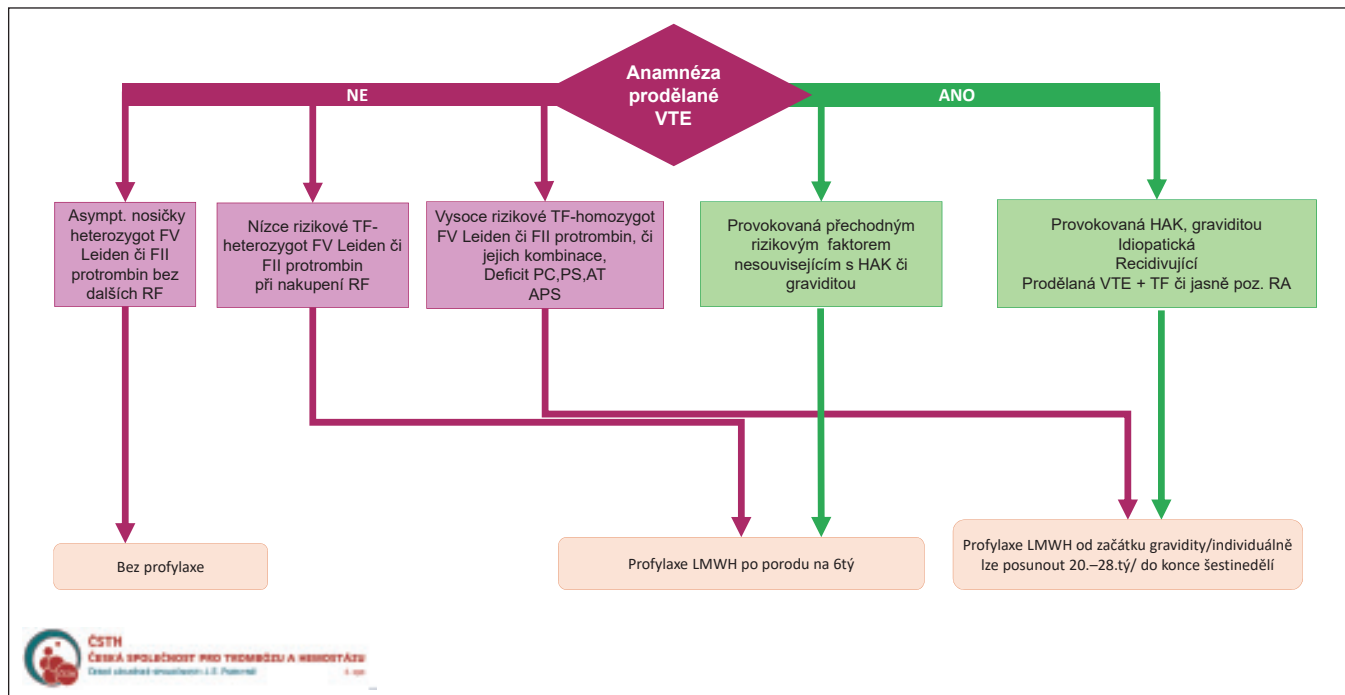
Anamnéza prodělané VTE

NE

ANO

Asympt. nosičky heterozygot FV Leiden či FII protrombin bez dalších RF

Nízce rizikové TF-heterozygot FV Leiden či FII protrombin při nakupení RF

Vysoce rizikové TF-homozygot FV Leiden či FII protrombin, či jejich kombinace, Deficit PC,PS,AT APS

Provokovaná přechodným rizikovým faktorem nesouvisejícím s HAK či graviditou

Provokovaná HAK, graviditou Idiopatická Recidivující Prodělaná VTE + TF či jasně poz. RA

Bez profylaxe

Profylaxe LMWH po porodu na 6tý

Profylaxe LMWH od začátku gravidity/individuálně lze posunout 20.–28.tý/ do konce šestinedělí

ČSTH
ČESKÁ SPOLEČNOST PRO TROMBÓZU A HEMOSTÁZU
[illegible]